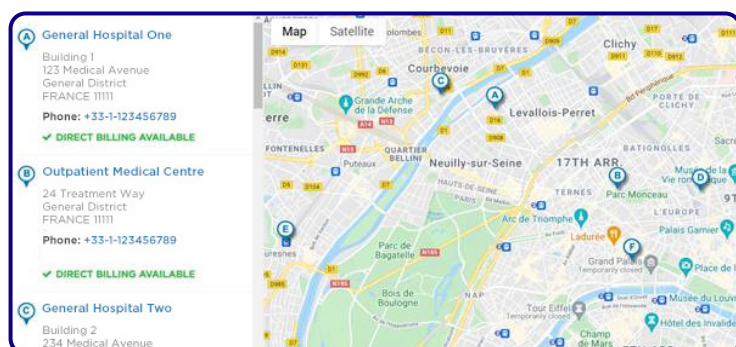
A General Hospital One
Building 1
123 Medical Avenue
General District
FRANCE 11111
Phone: +33-1-123456789
✔ DIRECT BILLING AVAILABLE

B Outpatient Medical Centre
24 Treatment Way
General District
FRANCE 11111
Phone: +33-1-123456789
✔ DIRECT BILLING AVAILABLE

C General Hospital Two
Building 2
234 Medical Avenue

Map Satellite
Colombes
BÉCON-LES-BRUYÈRES
Clichy
Courbevoie
Grande Arche de la Défense
Levallois-Perret
PORTE DE CLICHY
erre
FONTENELLES
Puteaux
QUARTIER BELLINI
Neuilly-sur-Seine
17TH ARR.
BATIGNOLLES
Parc Monceau
TERNES
HAUTS-DE-SEINE
PARIS
Arc de Triomphe
L'EUROPE
Palais Garnier
Parc de Bagatelle
Ladurée
Grand Palais Temporarily closed
Place de la
uresnes
Bois de Boulogne
NAP
Tour Eiffel Temporarily closed
Musée du Louvre
Hôtel des Invalides
Champ de Mars
Sacré
9T
A
B
C
E
F